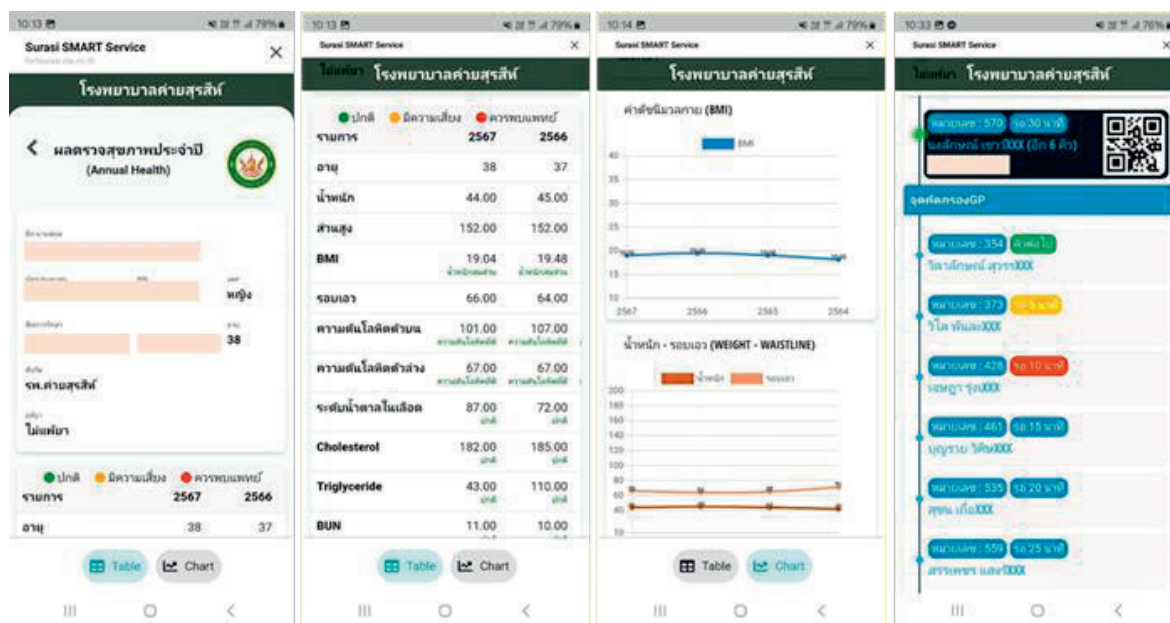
10:13 ⊞ 79%

Surasi SMART Service ✕

โรงพยาบาลค่ายสุรสีห์

< ผลตรวจสุขภาพประจำปี (Annual Health)

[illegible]

หญิง

38

รพ.ค่ายสุรสีห์

ไม่แพ้ยา

● ปกติ ● มีความเสี่ยง ● ควรพบแพทย์

| รายการ | 2567 | 2566 |
|---|---|---|
| อายุ | 38 | 37 |

Table Chart

10:13 79%

Surasi SMART Service ✕

ไม่แพ้ยา โรงพยาบาลค่ายสุรสีห์

● ปกติ ● มีความเสี่ยง ● ควรพบแพทย์

| รายการ | 2567 | 2566 |
|---|---|---|
| อายุ | 38 | 37 |
| น้ำหนัก | 44.00 | 45.00 |
| ส่วนสูง | 152.00 | 152.00 |
| BMI | 19.04 น้ำหนักสมส่วน | 19.48 น้ำหนักสมส่วน |
| รอบเอว | 66.00 | 64.00 |
| ความดันโลหิตตัวบน | 101.00 ความดันโลหิตดี | 107.00 ความดันโลหิตดี |
| ความดันโลหิตตัวล่าง | 67.00 ความดันโลหิตดี | 67.00 ความดันโลหิตดี |
| ระดับน้ำตาลในเลือด | 87.00 ปกติ | 72.00 ปกติ |
| Cholesterol | 182.00 ปกติ | 185.00 ปกติ |
| Triglyceride | 43.00 ปกติ | 110.00 ปกติ |
| BUN | 11.00 | 10.00 |

Table Chart

10:14 79%

Surasi SMART Service ✕

โรงพยาบาลค่ายสุรสีห์

ค่าดัชนีมวลกาย (BMI)

BMI

40 35 30 25 20 15 10

2567 2566 2565 2564

น้ำหนัก - รอบเอว (WEIGHT - WAISTLINE)

น้ำหนัก รอบเอว

200 180 160 140 120 100 80 60 40 20

Table Chart

10:33 76%

Surasi SMART Service ✕

ไม่แพ้ยา โรงพยาบาลค่ายสุรสีห์

หมายเลข : 570 รอ 30 นาที
นลักษณ์ เขาวXXX (อีก 6 คิว)

จุดคัดกรองGP

หมายเลข : 354 เรียกแล้ว
วิลาลักษณ์ สุวรรXXX

หมายเลข : 373 รอ 5 นาที
วิไล พันละXXX

หมายเลข : 428 รอ 10 นาที
เจนฐา รุ่งXXX

หมายเลข : 461 รอ 15 นาที
บุญราย วิศิษXXX

หมายเลข : 535 รอ 20 นาที
สุขน เกื้อXXX

หมายเลข : 559 รอ 25 นาที
สรรเพชร แสงXXX